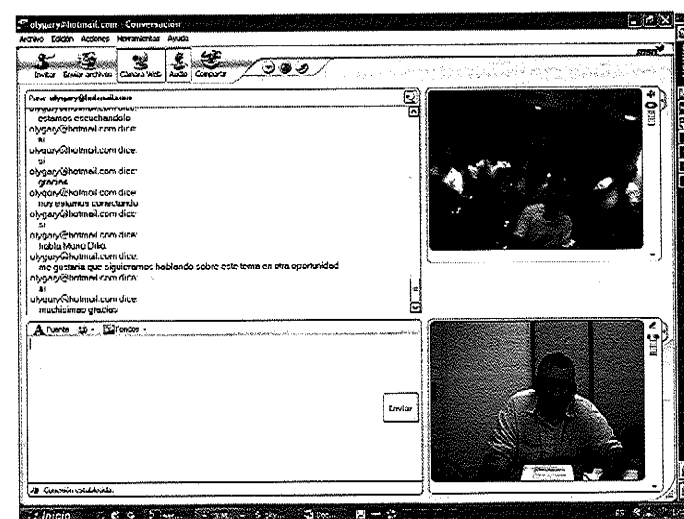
olygary@hotmail.com - Conversación
Archivo Edición Acciones Herramientas Ayuda
Invitar Enviar archivos Cámara Web Audio Compartir
Para: olygary@hotmail.com
olygary@hotmail.com dice:
estamos escuchandolo
olygary@hotmail.com dice:
si
olygary@hotmail.com dice:
si
olygary@hotmail.com dice:
gracias
olygary@hotmail.com dice:
nos estamos conectando
olygary@hotmail.com dice:
si
olygary@hotmail.com dice:
habla Mario Díaz
olygary@hotmail.com dice:
me gustaria que siguieramos hablando sobre este tema en otra oportunidad
olygary@hotmail.com dice:
si
olygary@hotmail.com dice:
muchisimas gracias
Fuente Fondos
Enviar
Conexión establecida.
Inicio